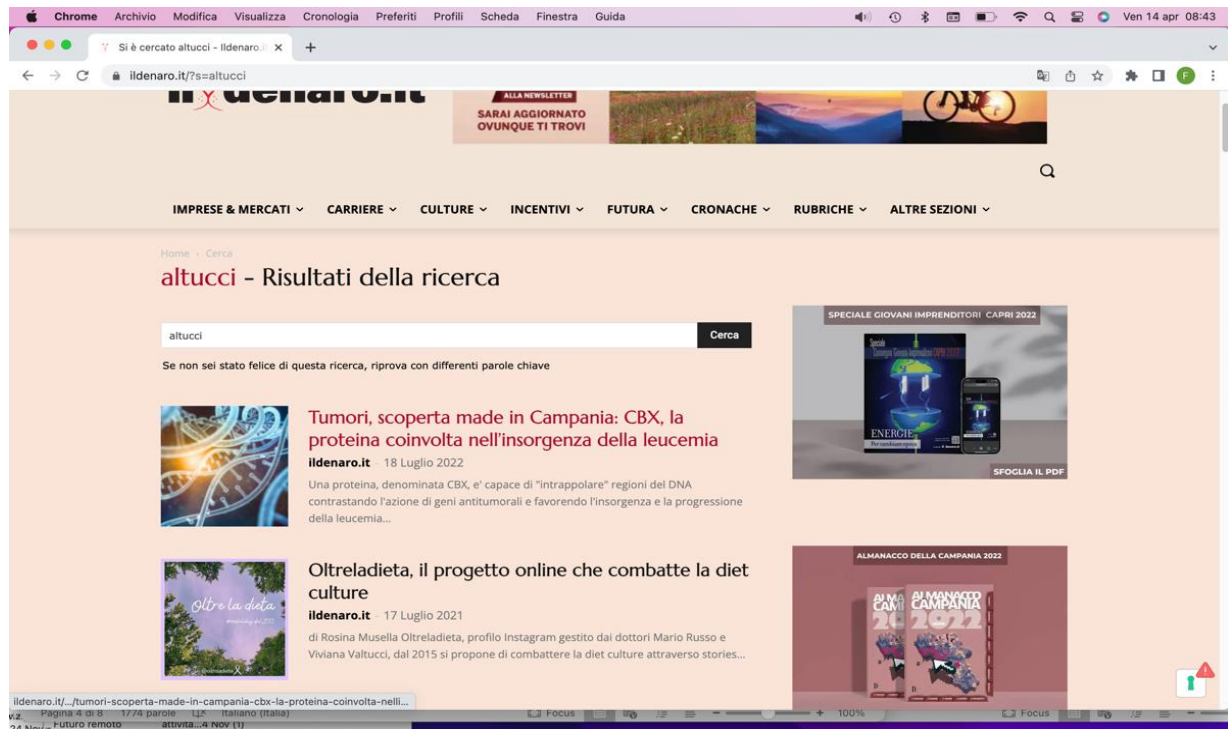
Chrome Archivio Modifica Visualizza Cronologia Preferiti Profili Scheda Finestra Guida Ven 14 apr 08:43

Si è cercato altucci - Ildenaro.i ×
ildenaro.it/?s=altucci

ildenaro.it

ALLA NEWSLETTER
SARAI AGGIORNATO OVUNQUE TI TROVI

IMPRESE & MERCATI CARRIERE CULTURE INCENTIVI FUTURA CRONACHE RUBRICHE ALTRE SEZIONI

Home › Cerca

altucci - Risultati della ricerca

altucci
Cerca

Se non sei stato felice di questa ricerca, riprova con differenti parole chiave

Tumori, scoperta made in Campania: CBX, la proteina coinvolta nell'insorgenza della leucemia
ildenaro.it - 18 Luglio 2022
Una proteina, denominata CBX, e' capace di "intrappolare" regioni del DNA contrastando l'azione di geni antitumorali e favorendo l'insorgenza e la progressione della leucemia...

Oltreladieta, il progetto online che combatte la diet culture
ildenaro.it - 17 Luglio 2021
di Rosina Musella Oltreladieta, profilo Instagram gestito dai dottori Mario Russo e Viviana Valtucci, dal 2015 si propone di combattere la diet culture attraverso stories...

Oltre la dieta

SPECIALE GIOVANI IMPRENDITORI CAPRI 2022
ENERGIE
SFOGLIA IL PDF

ALMANACCO DELLA CAMPANIA 2022
ALMANACCO CAMPANIA 2022

ildenaro.it/.../tumori-scoperta-made-in-campania-cbx-la-proteina-coinvolta-nelli...
Pagina 4 di 8 1774 parole Italiano (Italia) Focus 100% Focus
Futuro remoto attività...4 Nov (1)